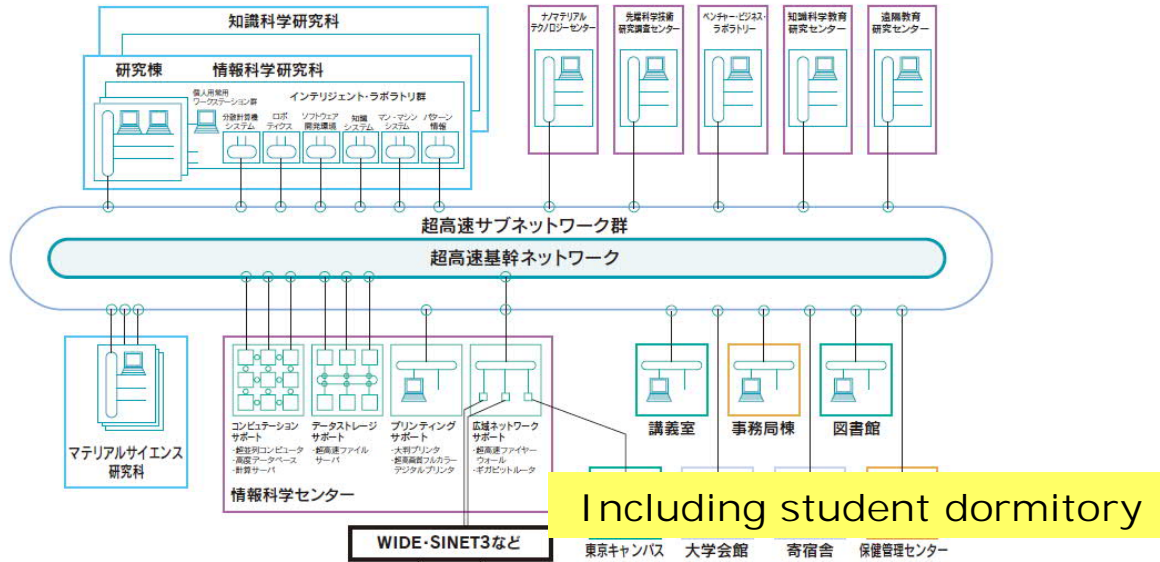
知識科学研究科

研究棟　情報科学研究科

個人用常用ワークステーション群

インテリジェント・ラボラトリ群

分散計算機システム　ロボティクス　ソフトウェア開発環境　知識システム　マン・マシンシステム　パターン情報

ナノマテリアルテクノロジーセンター

先端科学技術研究調査センター

ベンチャー・ビジネス・ラボラトリー

知識科学教育研究センター

遠隔教育研究センター

超高速サブネットワーク群

超高速基幹ネットワーク

マテリアルサイエンス研究科

コンピュテーションサポート
・超並列コンピュータ
・高度データベース
・計算サーバ

データストレージサポート
・超高速ファイルサーバ

プリンティングサポート
・大判プリンタ
・超高画質フルカラーデジタルプリンタ

広域ネットワークサポート
・超高速ファイヤーウォール
・ギガビットルータ

情報科学センター

講義室

事務局棟

図書館

Including student dormitory

WIDE・SINET3など

東京キャンパス　大学会館　寄宿舎　保健管理センター